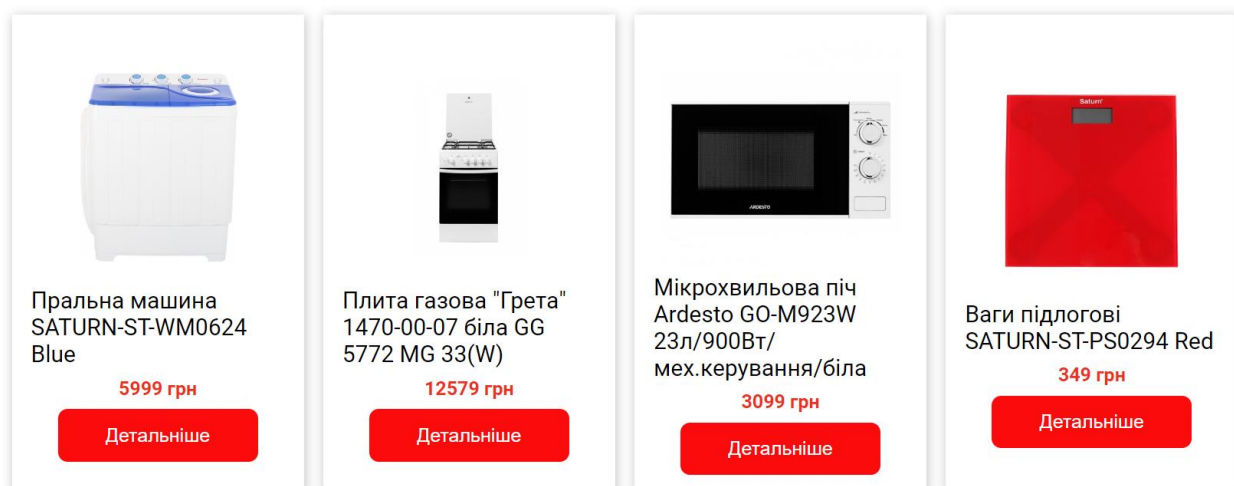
Пральна машина SATURN-ST-WM0624 Blue

5999 грн

Детальніше

Плита газова "Грета" 1470-00-07 біла GG 5772 MG 33(W)

12579 грн

Детальніше

ARDESTO

Мікрохвильова піч Ardesto GO-M923W 23л/900Вт/мех.керування/біла

3099 грн

Детальніше

Saturn

Ваги підлогові SATURN-ST-PS0294 Red

349 грн

Детальніше